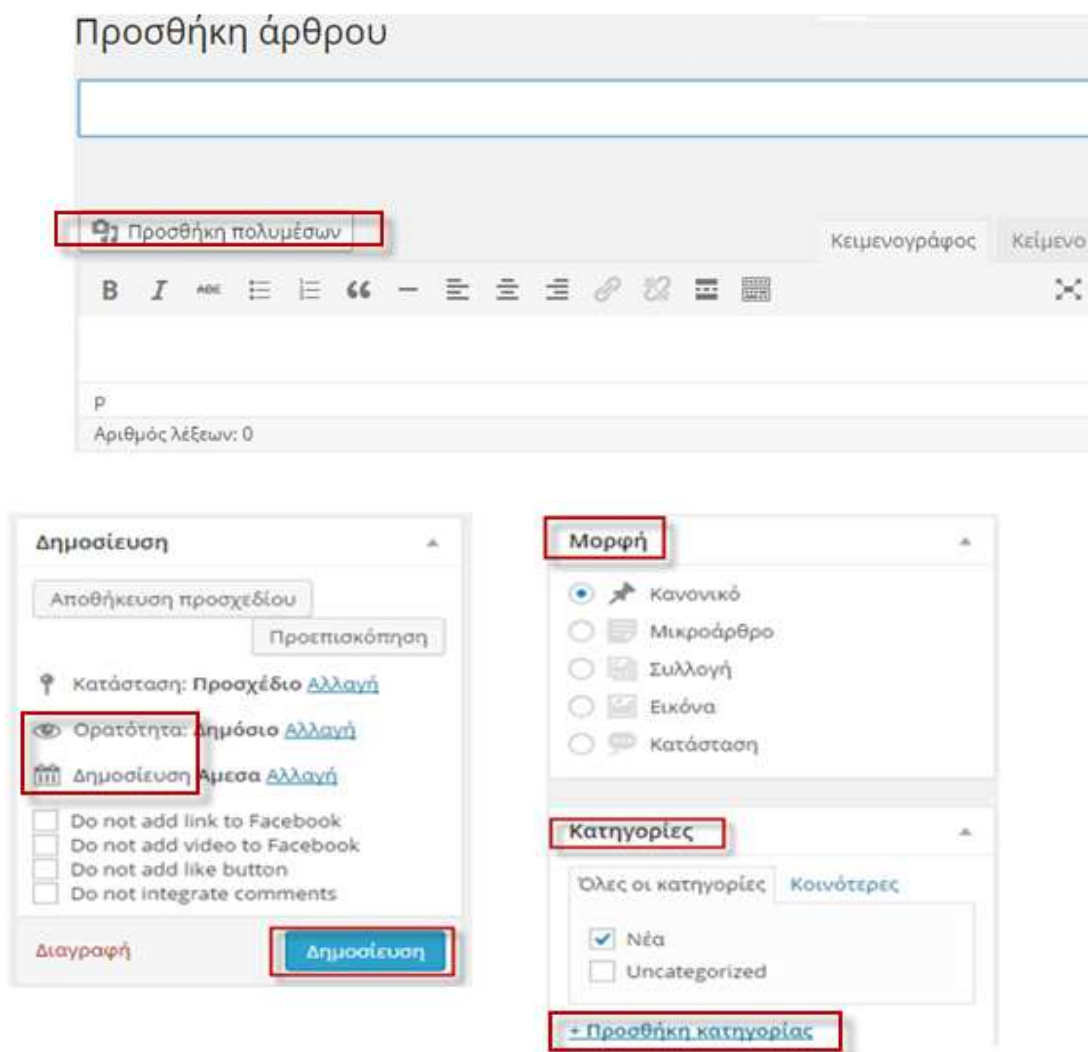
Προσθήκη άρθρου

Προσθήκη πολυμέσων

Κειμενογράφος Κείμενο

B I ABC

p

Αριθμός λέξεων: 0

Δημοσίευση

Αποθήκευση προσχεδίου

Προεπισκόπηση

Κατάσταση: **Προσχέδιο** Αλλαγή

Ορατότητα: **Δημόσιο** Αλλαγή

Δημοσίευση **Άμεσα** Αλλαγή

Do not add link to Facebook
Do not add video to Facebook
Do not add like button
Do not integrate comments

Διαγραφή

Δημοσίευση

Μορφή

Κανονικό
Μικροάρθρο
Συλλογή
Εικόνα
Κατάσταση

Κατηγορίες

Όλες οι κατηγορίες Κοινότερες

Νέα
Uncategorized

+ Προσθήκη κατηγορίας